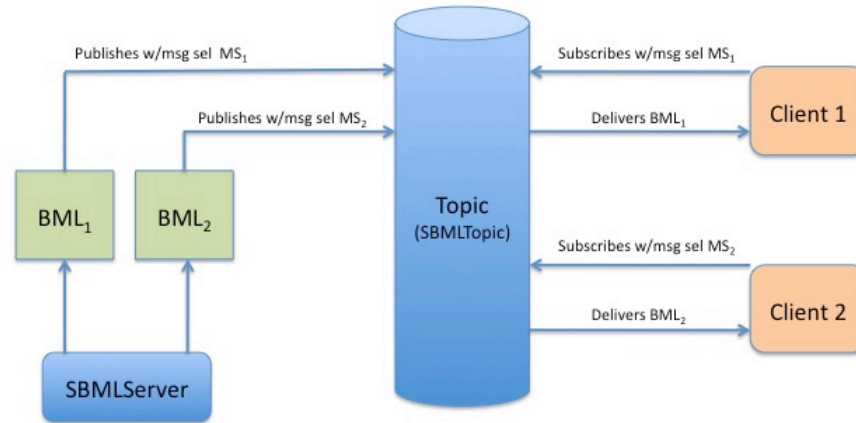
Publishes w/msg sel $MS_1$

Publishes w/msg sel $MS_2$

Subscribes w/msg sel $MS_1$

Delivers $BML_1$

Client 1

$BML_1$

$BML_2$

Topic
(SBMLTopic)

Subscribes w/msg sel $MS_2$

Delivers $BML_2$

Client 2

SBMLServer